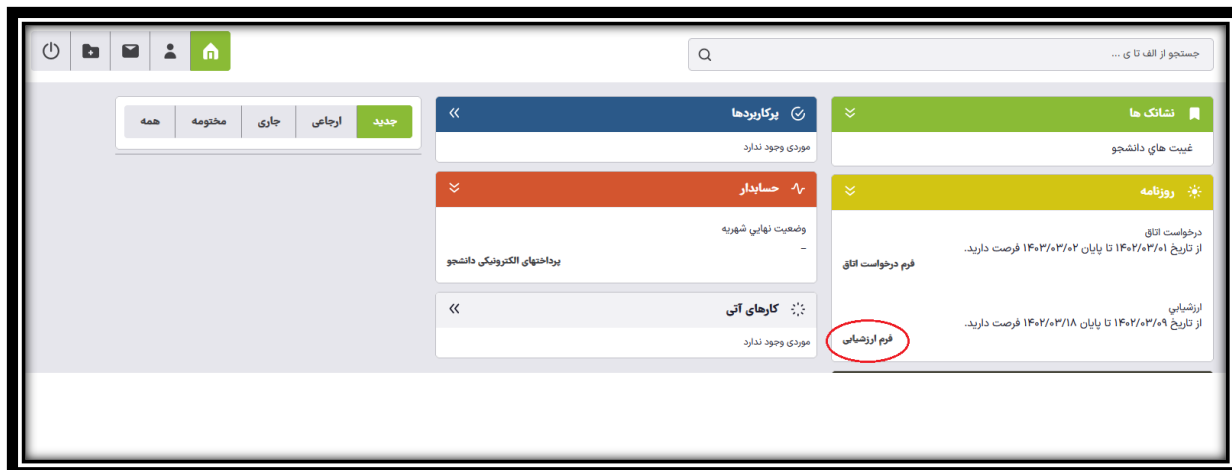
جستجو از الف تا ی ...

نشانک ها
غيبت هاي دانشجو

روزنامه
درخواست اتاق
از تاریخ ۱۴۰۲/۰۳/۰۱ تا پایان ۱۴۰۳/۰۳/۰۲ فرصت دارید.
فرم درخواست اتاق

ارزشيابي
از تاریخ ۱۴۰۲/۰۳/۰۹ تا پایان ۱۴۰۲/۰۳/۱۸ فرصت دارید.
فرم ارزشيابي

پرکاربردها
موردی وجود ندارد

حسابدار
وضعيت نهايي شهريه
–
پرداختهاي الكترونيكي دانشجو

کارهای آتی
موردی وجود ندارد

جدید | ارجاعی | جاری | مختومه | همه